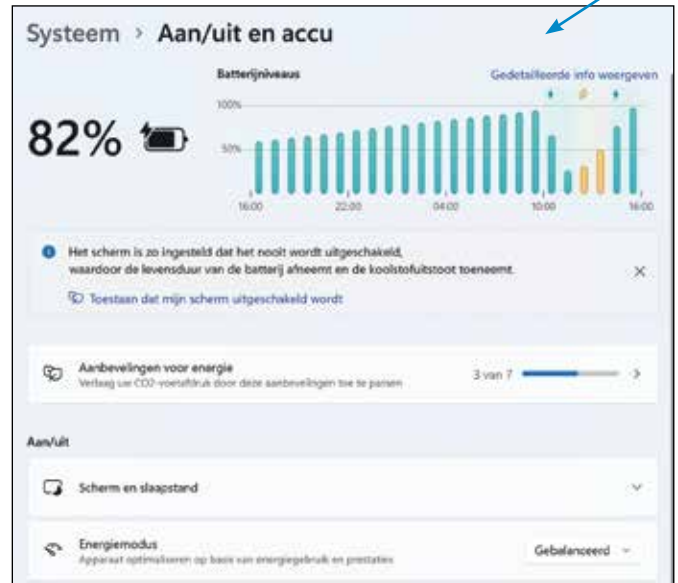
Systeem › Aan/uit en accu

82%

Batterijniveaus

Gedetailleerde info weergeven

100%

50%

16:00 22:00 04:00 10:00 16:00

Het scherm is zo ingesteld dat het nooit wordt uitgeschakeld, waardoor de levensduur van de batterij afneemt en de koolstofuitstoot toeneemt.

Toestaan dat mijn scherm uitgeschakeld wordt

Aanbevelingen voor energie
Verlaag uw CO2-voetafdruk door deze aanbevelingen toe te passen

3 van 7

Aan/uit

Scherm en slaapstand

Energiemodus
Apparaat optimaliseren op basis van energiegebruik en prestaties

Gebalanceerd